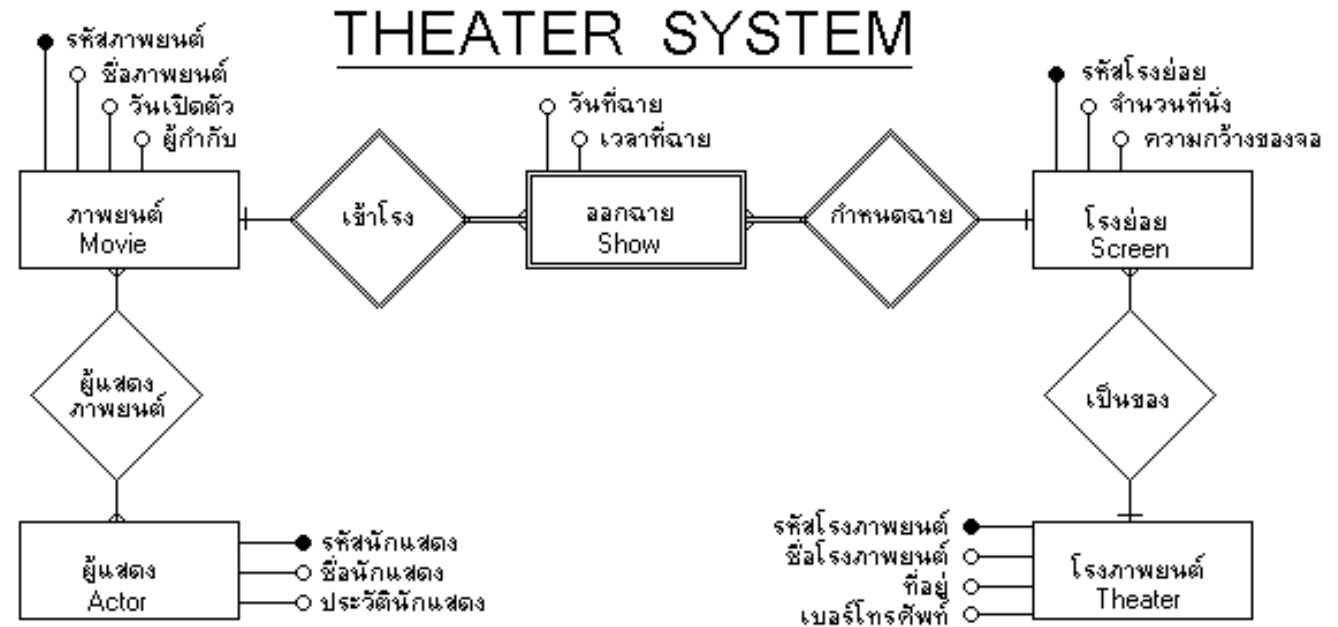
THEATER SYSTEM

รหัสภาพยนต์
ชื่อภาพยนต์
วันเปิดตัว
ผู้กำกับ

ภาพยนต์
Movie

เข้าโรง

วันที่ฉาย
เวลาที่ฉาย

ออกฉาย
Show

กำหนดฉาย

รหัสโรงย่อย
จำนวนที่นั่ง
ความกว้างของจอ

โรงย่อย
Screen

ผู้แสดงภาพยนต์

เป็นของ

ผู้แสดง
Actor

รหัสนักแสดง
ชื่อนักแสดง
ประวัตินักแสดง

รหัสโรงภาพยนต์
ชื่อโรงภาพยนต์
ที่อยู่
เบอร์โทรศัพท์

โรงภาพยนต์
Theater